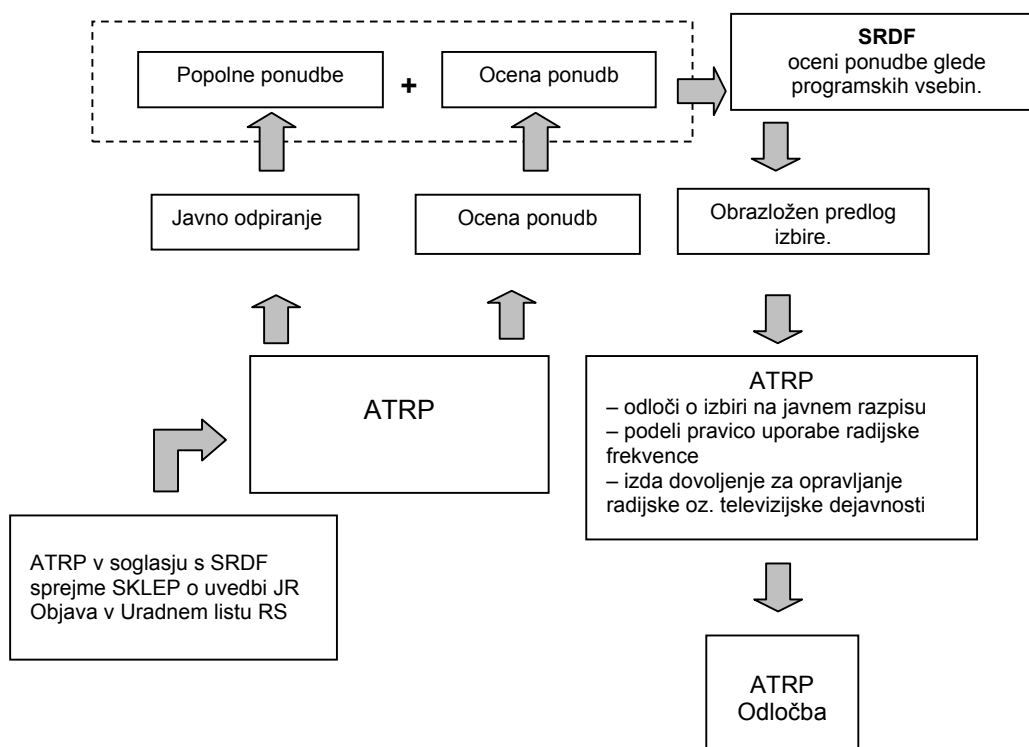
ATRP v soglasju s SRDF sprejme SKLEP o uvedbi JR Objava v Uradnem listu RS

ATRP

Javno odpiranje

Ocena ponudb

Popolne ponudbe

+

Ocena ponudb

**SRDF**
oceni ponudbe glede programskih vsebin.

Obrazložen predlog izbire.

ATRP
– odloči o izbiri na javnem razpisu
– podeli pravico uporabe radijske frekvence
– izda dovoljenje za opravljanje radijske oz. televizijske dejavnosti

ATRP
Odločba